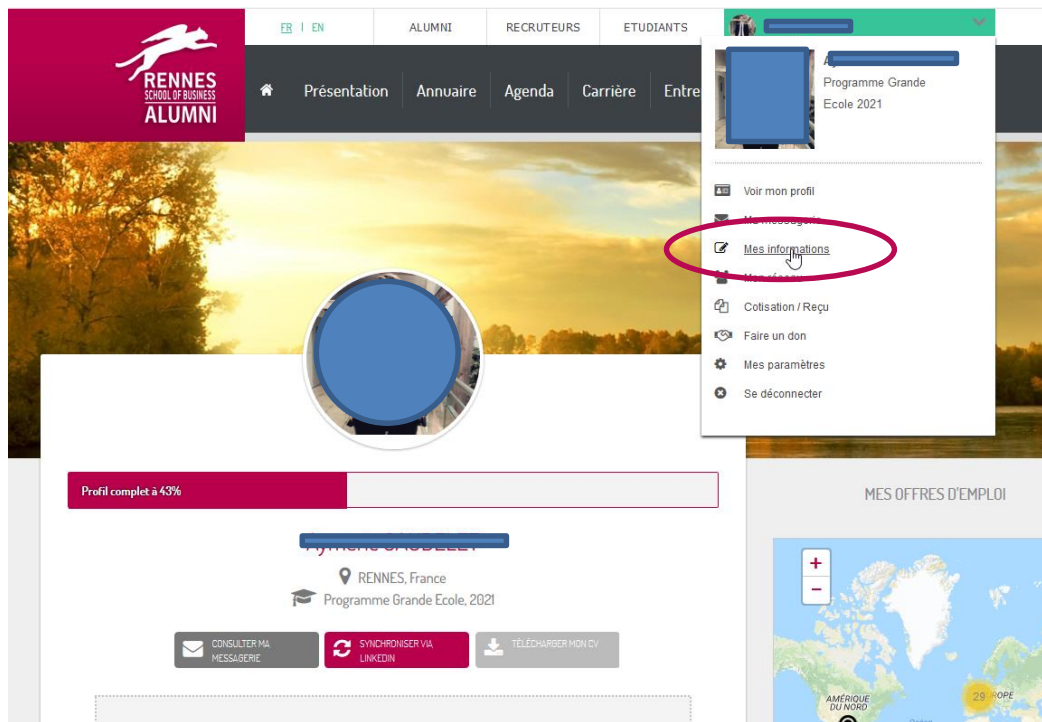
FR | EN

ALUMNI
RECRUTEURS
ETUDIANTS

RENNES SCHOOL OF BUSINESS ALUMNI

Présentation
Annuaire
Agenda
Carrière
Entre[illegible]

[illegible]
Programme Grande Ecole 2021

Voir mon profil
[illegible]
Mes informations
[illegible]
Cotisation / Reçu
Faire un don
Mes paramètres
Se déconnecter

Profil complet à 43%

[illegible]

RENNES, France
Programme Grande Ecole, 2021

CONSULTER MA MESSAGERIE
SYNCHRONISER VIA LINKEDIN
TÉLÉCHARGER MON CV

MES OFFRES D'EMPLOI

+
−
AMÉRIQUE DU NORD
29
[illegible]ROPE